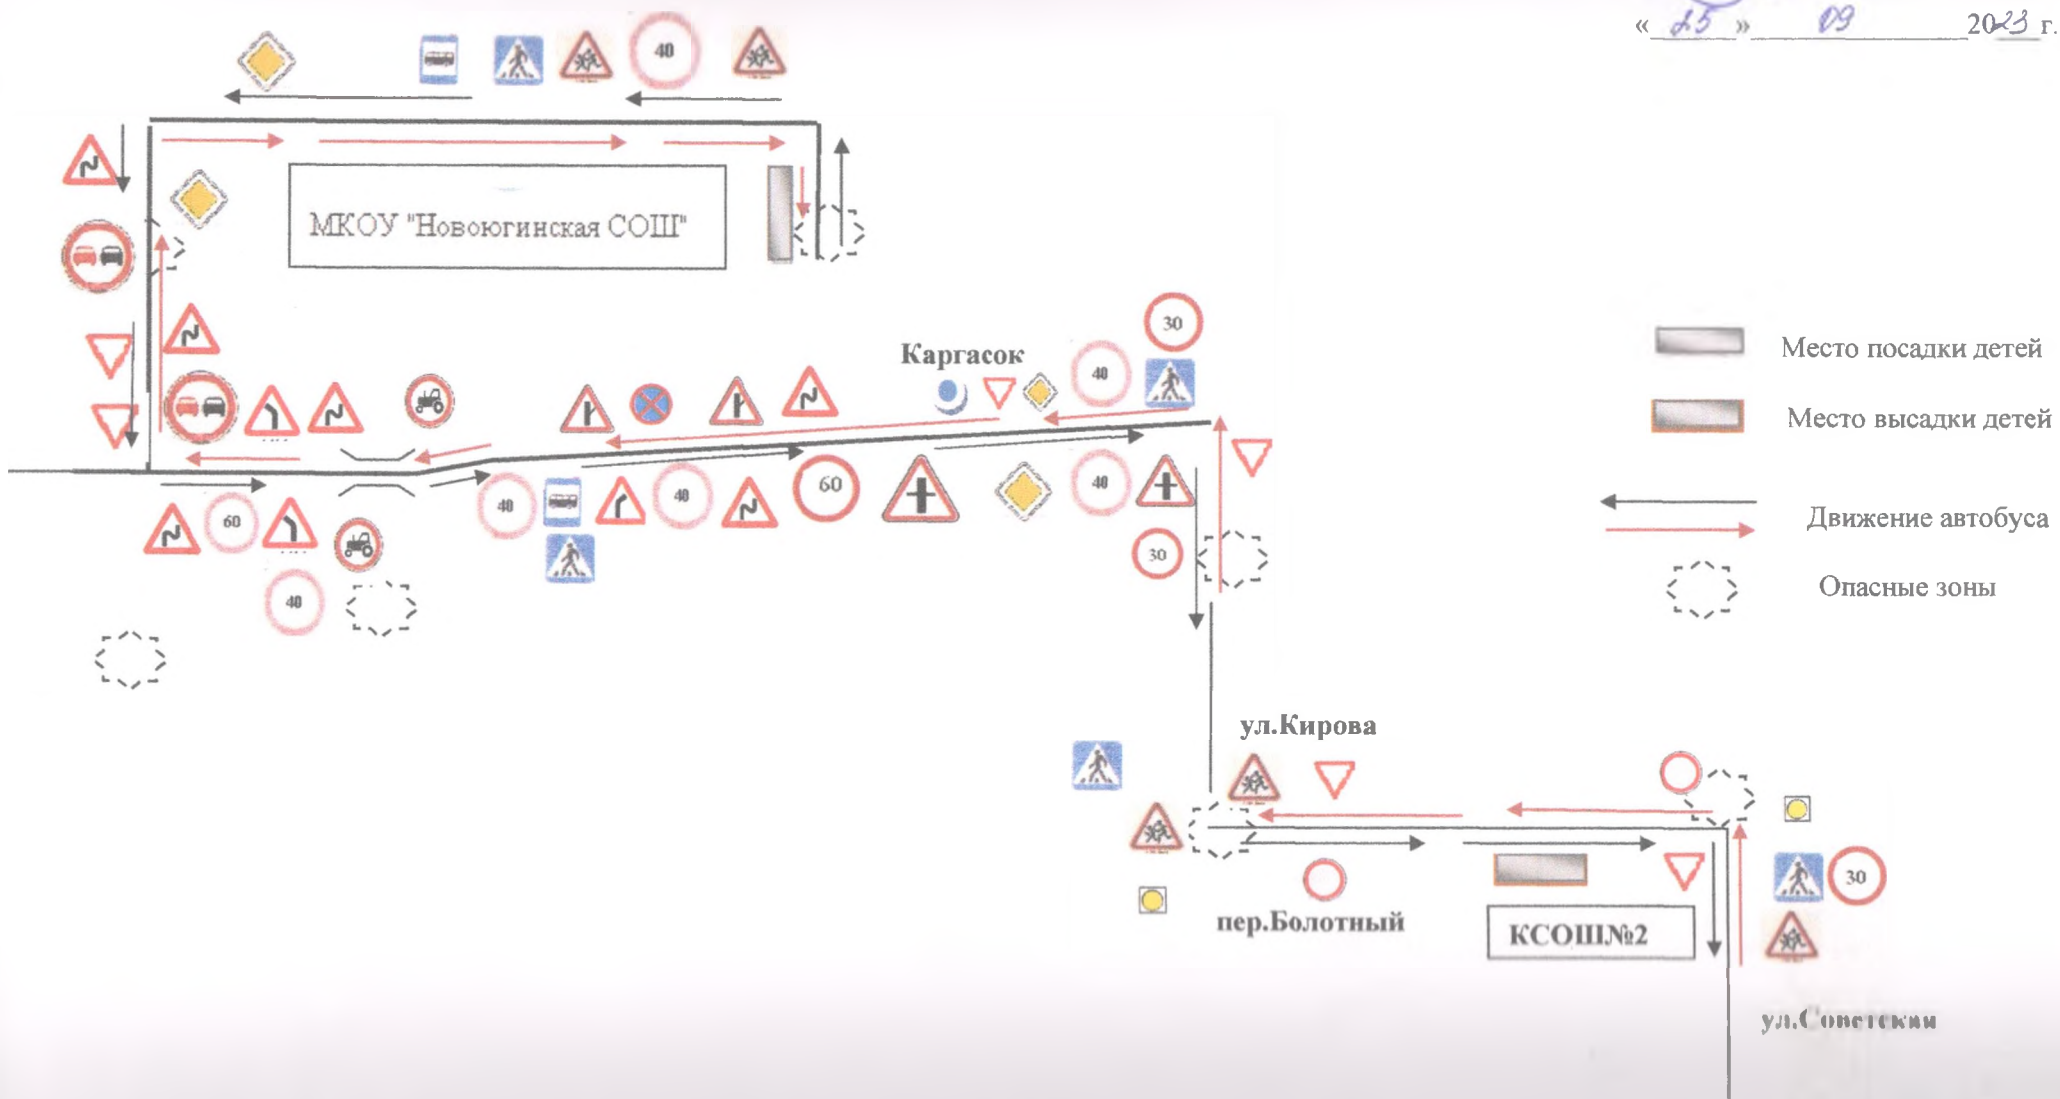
«25» 09 2023 г.

40

МКОУ "Новоюгинская СОШ"

Каргасок

30

40

Место посадки детей

Место высадки детей

Движение автобуса

Опасные зоны

40

60

40

60

40

30

40

ул.Кирова

пер.Болотный

КСОШ№2

30

ул.Советская